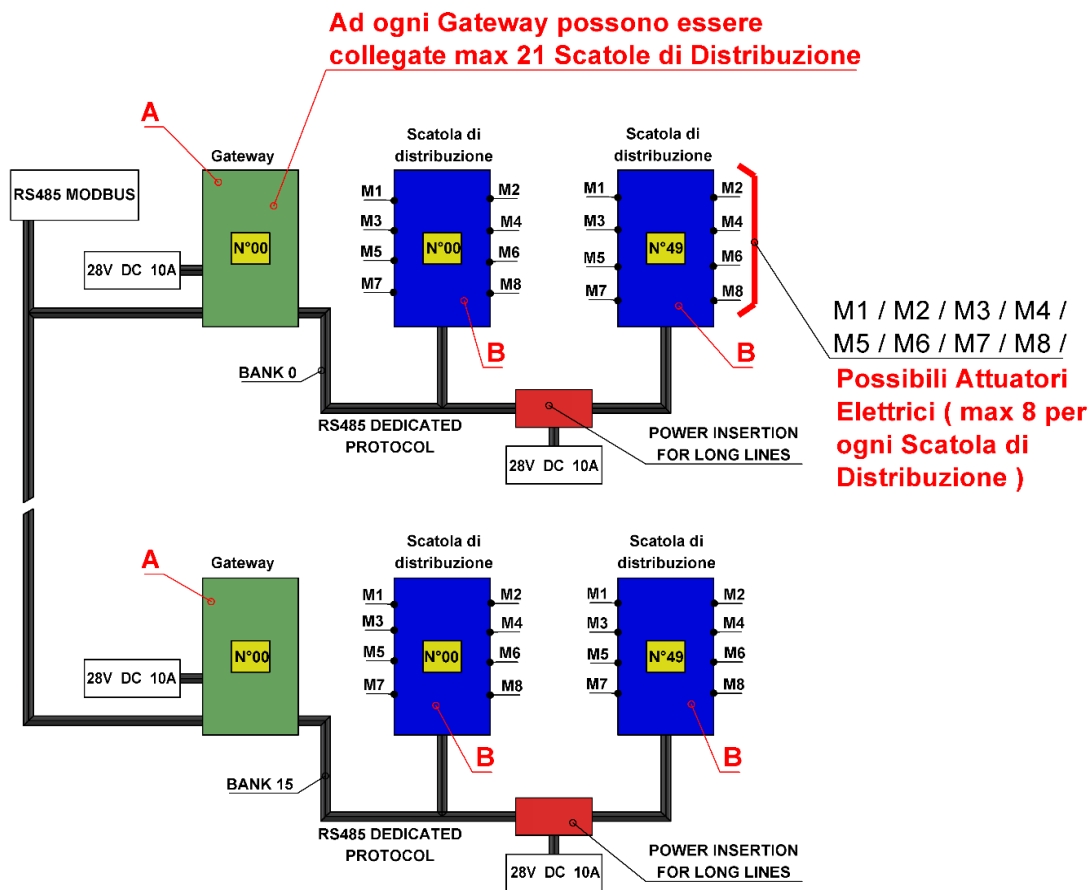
Ad ogni Gateway possono essere collegate max 21 Scatole di Distribuzione

A

Gateway

RS485 MODBUS

N°00

28V DC 10A

Scatola di distribuzione

M1
M3
M5
M7

N°00

M2
M4
M6
M8

B

Scatola di distribuzione

M1
M3
M5
M7

N°49

M2
M4
M6
M8

B

M1 / M2 / M3 / M4 / M5 / M6 / M7 / M8 /

Possibili Attuatori Elettrici ( max 8 per ogni Scatola di Distribuzione )

BANK 0

RS485 DEDICATED PROTOCOL

POWER INSERTION FOR LONG LINES

28V DC 10A

A

Gateway

N°00

28V DC 10A

Scatola di distribuzione

M1
M3
M5
M7

N°00

M2
M4
M6
M8

B

Scatola di distribuzione

M1
M3
M5
M7

N°49

M2
M4
M6
M8

B

BANK 15

RS485 DEDICATED PROTOCOL

POWER INSERTION FOR LONG LINES

28V DC 10A